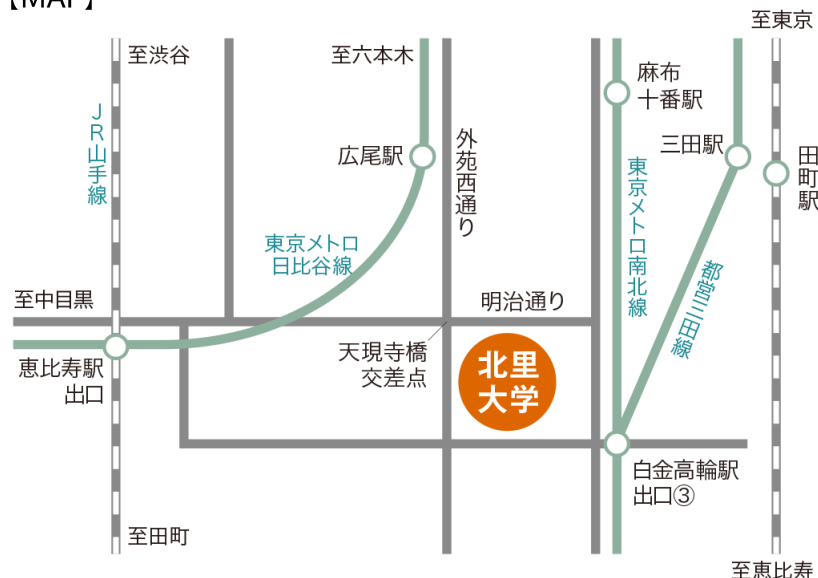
【MAP】

至東京

至渋谷

至六本木

JR山手線

麻布十番駅

広尾駅

外苑西通り

三田駅

田町駅

東京メトロ南北線

東京メトロ日比谷線

都営三田線

至中目黒

明治通り

恵比寿駅出口

天現寺橋交差点

北里大学

白金高輪駅出口③

至田町

至恵比寿